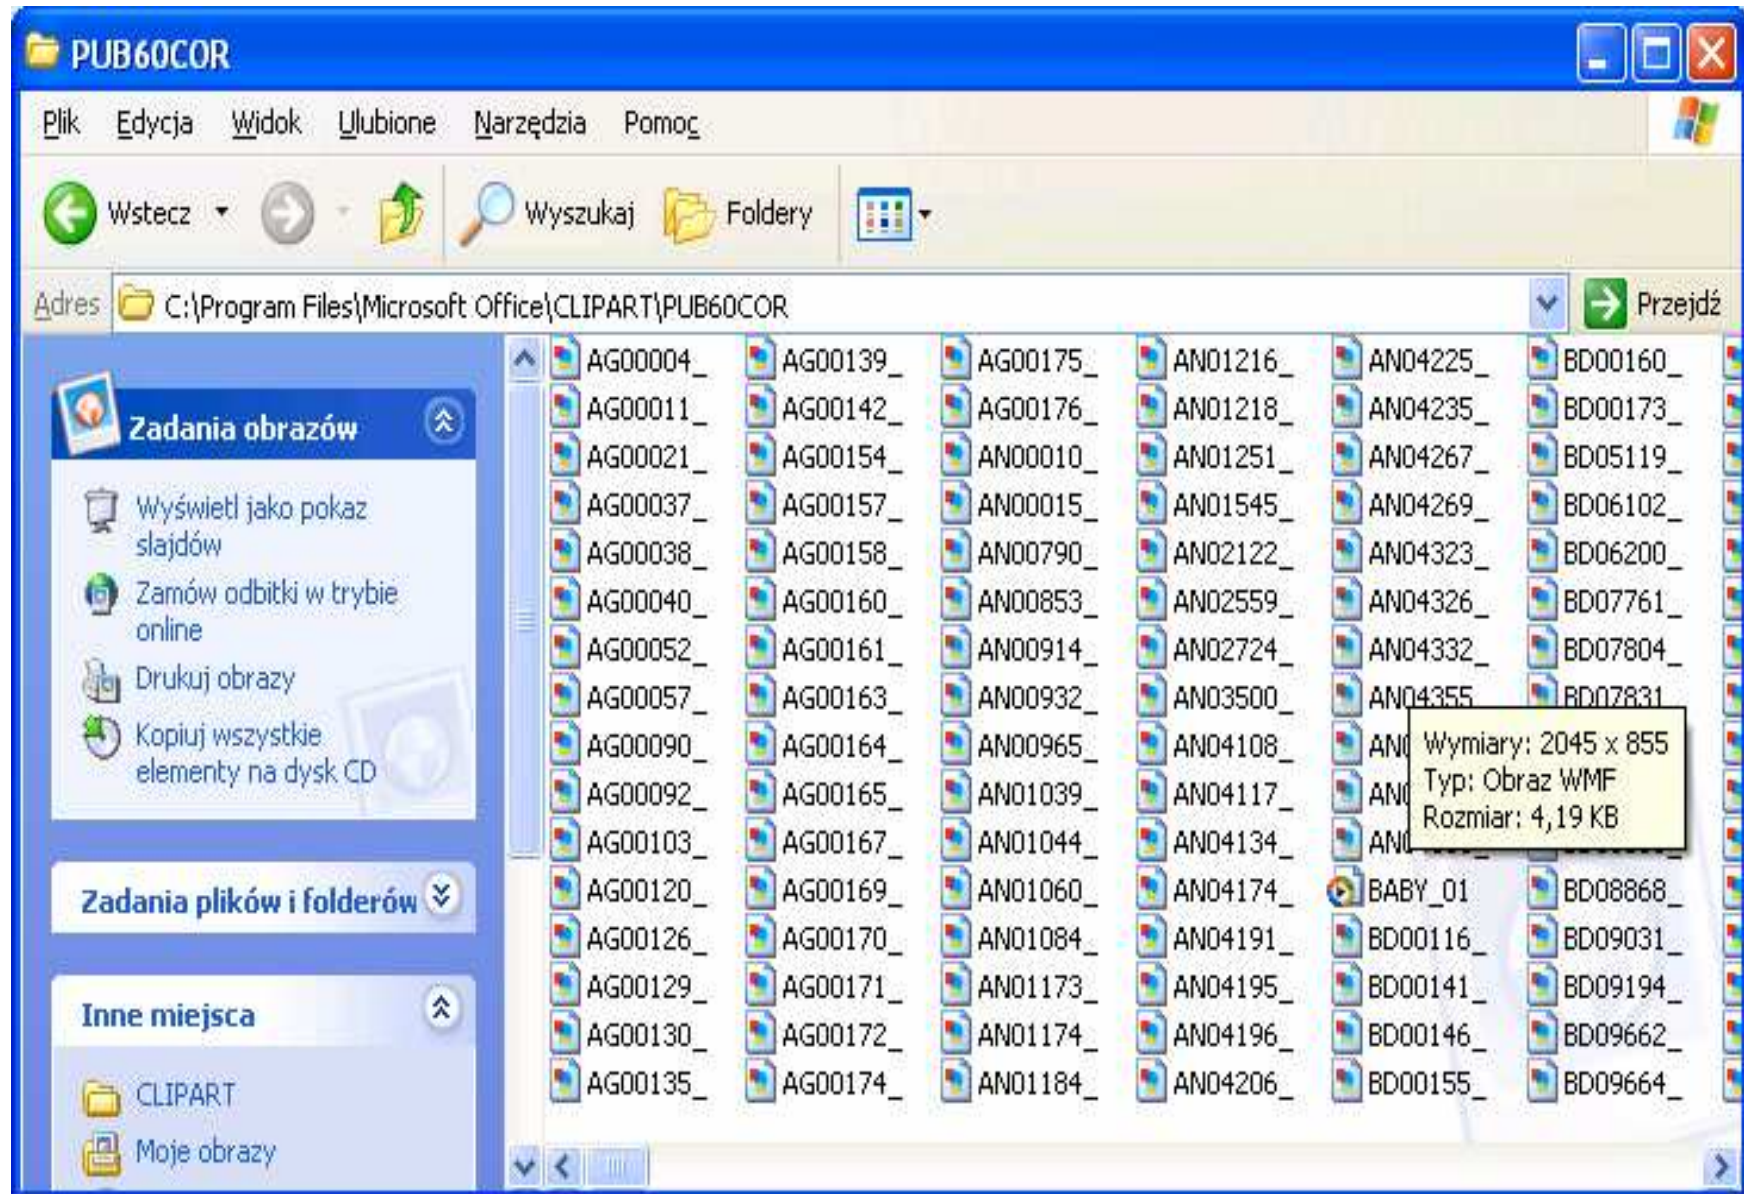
PUB60COR

Plik Edycja Widok Ulubione Narzędzia Pomoc

Wstecz Wyszukaj Foldery

Adres C:\Program Files\Microsoft Office\CLIPART\PUB60COR Przejdź

Zadania obrazów

Wyświetl jako pokaz slajdów
Zamów odbitki w trybie online
Drukuj obrazy
Kopiuj wszystkie elementy na dysk CD

Zadania plików i folderów

Inne miejsca

CLIPART
Moje obrazy

AG00004_
AG00011_
AG00021_
AG00037_
AG00038_
AG00040_
AG00052_
AG00057_
AG00090_
AG00092_
AG00103_
AG00120_
AG00126_
AG00129_
AG00130_
AG00135_

AG00139_
AG00142_
AG00154_
AG00157_
AG00158_
AG00160_
AG00161_
AG00163_
AG00164_
AG00165_
AG00167_
AG00169_
AG00170_
AG00171_
AG00172_
AG00174_

AG00175_
AG00176_
AN00010_
AN00015_
AN00790_
AN00853_
AN00914_
AN00932_
AN00965_
AN01039_
AN01044_
AN01060_
AN01084_
AN01173_
AN01174_
AN01184_

AN01216_
AN01218_
AN01251_
AN01545_
AN02122_
AN02559_
AN02724_
AN03500_
AN04108_
AN04117_
AN04134_
AN04174_
AN04191_
AN04195_
AN04196_
AN04206_

AN04225_
AN04235_
AN04267_
AN04269_
AN04323_
AN04326_
AN04332_
AN04355_
AN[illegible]
AN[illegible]
AN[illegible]
BABY_01
BD00116_
BD00141_
BD00146_
BD00155_

BD00160_
BD00173_
BD05119_
BD06102_
BD06200_
BD07761_
BD07804_
BD07831_
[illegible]
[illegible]
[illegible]
BD08868_
BD09031_
BD09194_
BD09662_
BD09664_

Wymiary: 2045 x 855
Typ: Obraz WMF
Rozmiar: 4,19 KB